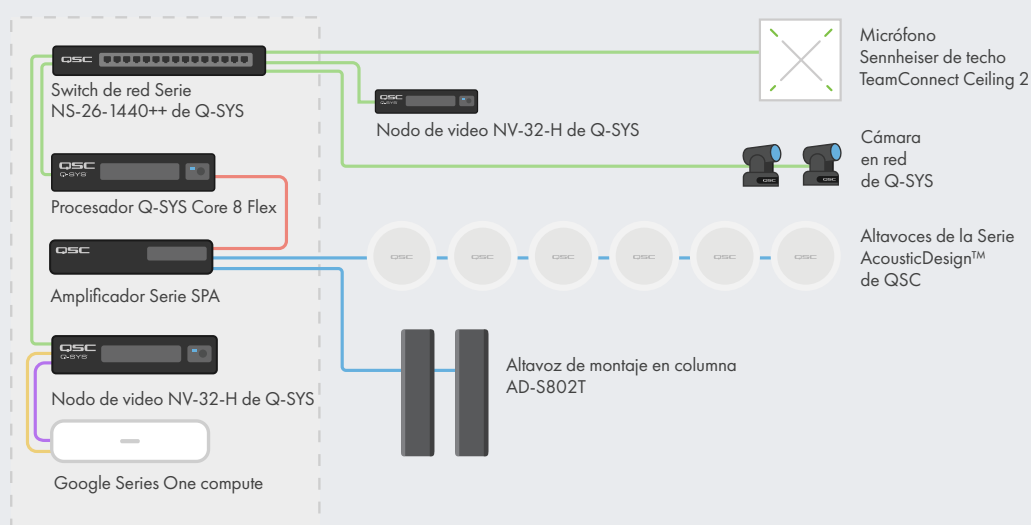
QSC

Switch de red Serie NS-26-1440++ de Q-SYS

QSC Q-SYS

Nodo de video NV-32-H de Q-SYS

Micrófono Sennheiser de techo TeamConnect Ceiling 2

Cámara en red de Q-SYS

QSC Q-SYS

Procesador Q-SYS Core 8 Flex

QSC

Amplificador Serie SPA

QSC QSC QSC QSC QSC QSC

Altavoces de la Serie AcousticDesign™ de QSC

QSC Q-SYS

Nodo de video NV-32-H de Q-SYS

Altavoz de montaje en columna AD-S802T

Google Series One compute